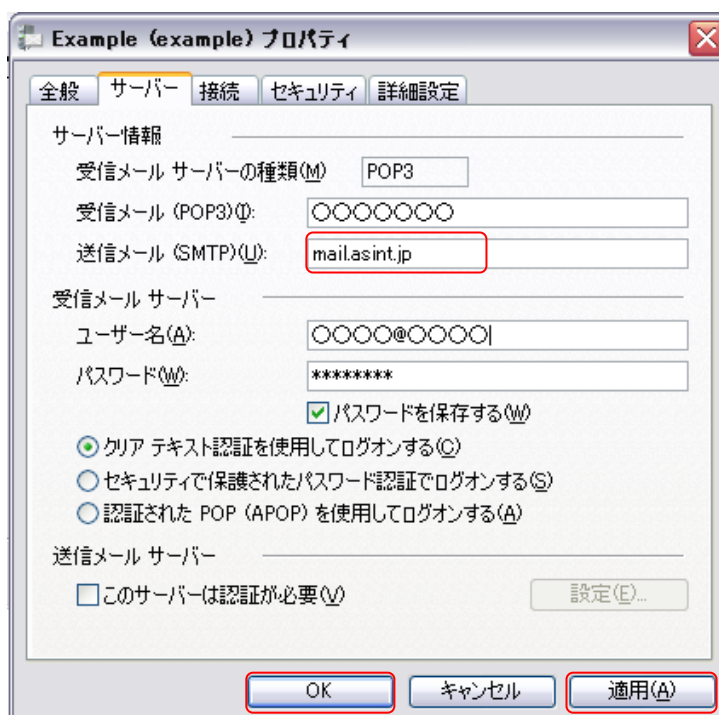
Example (example) プロパティ

全般 サーバー 接続 セキュリティ 詳細設定

サーバー情報

受信メール サーバーの種類(M) POP3

受信メール (POP3)(I): ○○○○○○○

送信メール (SMTP)(U): mail.asint.jp

受信メール サーバー

ユーザー名(A): ○○○○@○○○○

パスワード(W): ********

パスワードを保存する(W)

クリア テキスト認証を使用してログオンする(C)

セキュリティで保護されたパスワード認証でログオンする(S)

認証された POP (APOP) を使用してログオンする(A)

送信メール サーバー

このサーバーは認証が必要(V)

設定(E)...

OK キャンセル 適用(A)